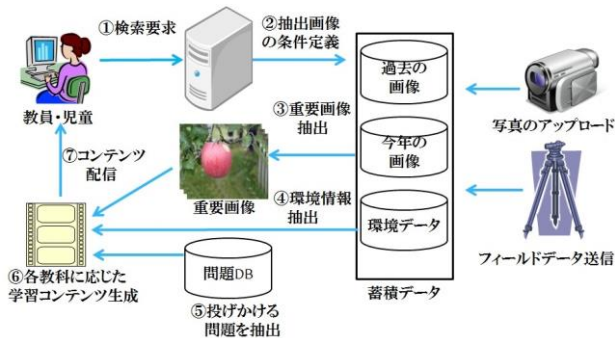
①検索要求

②抽出画像の条件定義

過去の画像

今年の画像

環境データ

写真のアップロード

教員・児童

③重要画像抽出

⑦コンテンツ配信

重要画像

④環境情報抽出

フィールドデータ送信

⑥各教科に応じた学習コンテンツ生成

問題DB

⑤投げかける問題を抽出

蓄積データ